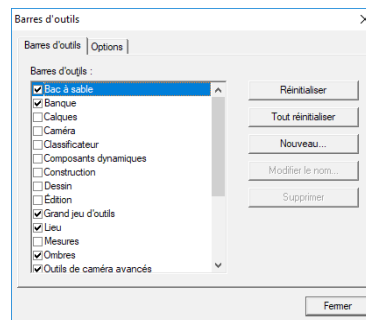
Barres d'outils

Barres d'outils | Options

Barres d'outils :

Bac à sable
Banque
Calques
Caméra
Classificateur
Composants dynamiques
Construction
Dessin
Édition
Grand jeu d'outils
Lieu
Mesures
Ombres
Outils de caméra avancés

Réinitialiser
Tout réinitialiser
Nouveau...
Modifier le nom...
Supprimer

Fermer